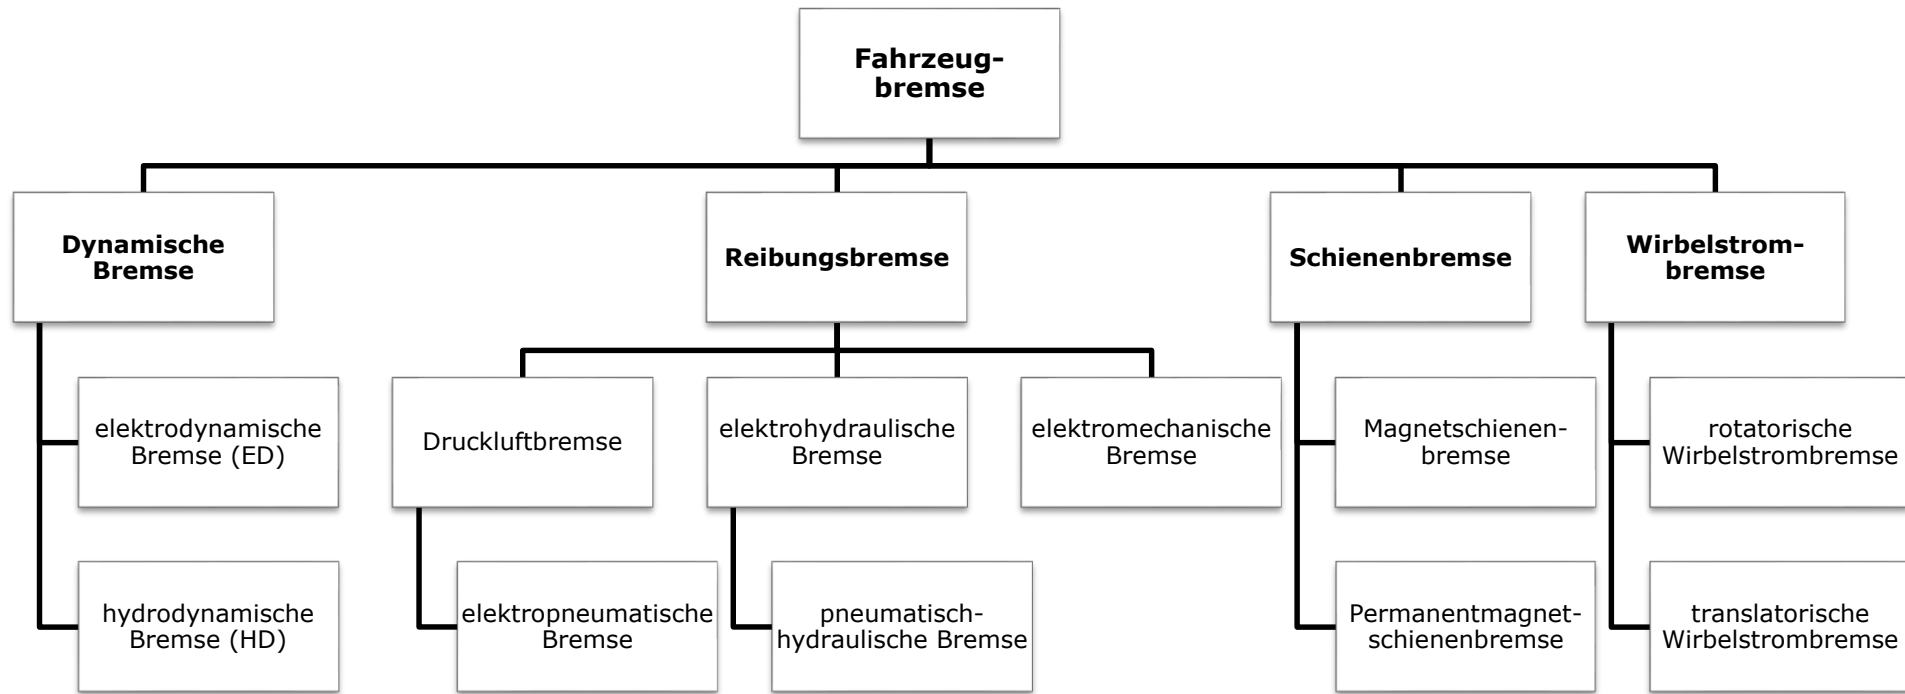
Fahrzeugbremse

Dynamische Bremse

elektrodynamische Bremse (ED)

hydrodynamische Bremse (HD)

Reibungsbremse

Druckluftbremse

elektropneumatische Bremse

elektrohydraulische Bremse

pneumatisch-hydraulische Bremse

elektromechanische Bremse

Schienenbremse

Magnetschienenbremse

Permanentmagnetschienenbremse

Wirbelstrombremse

rotatorische Wirbelstrombremse

translatorische Wirbelstrombremse